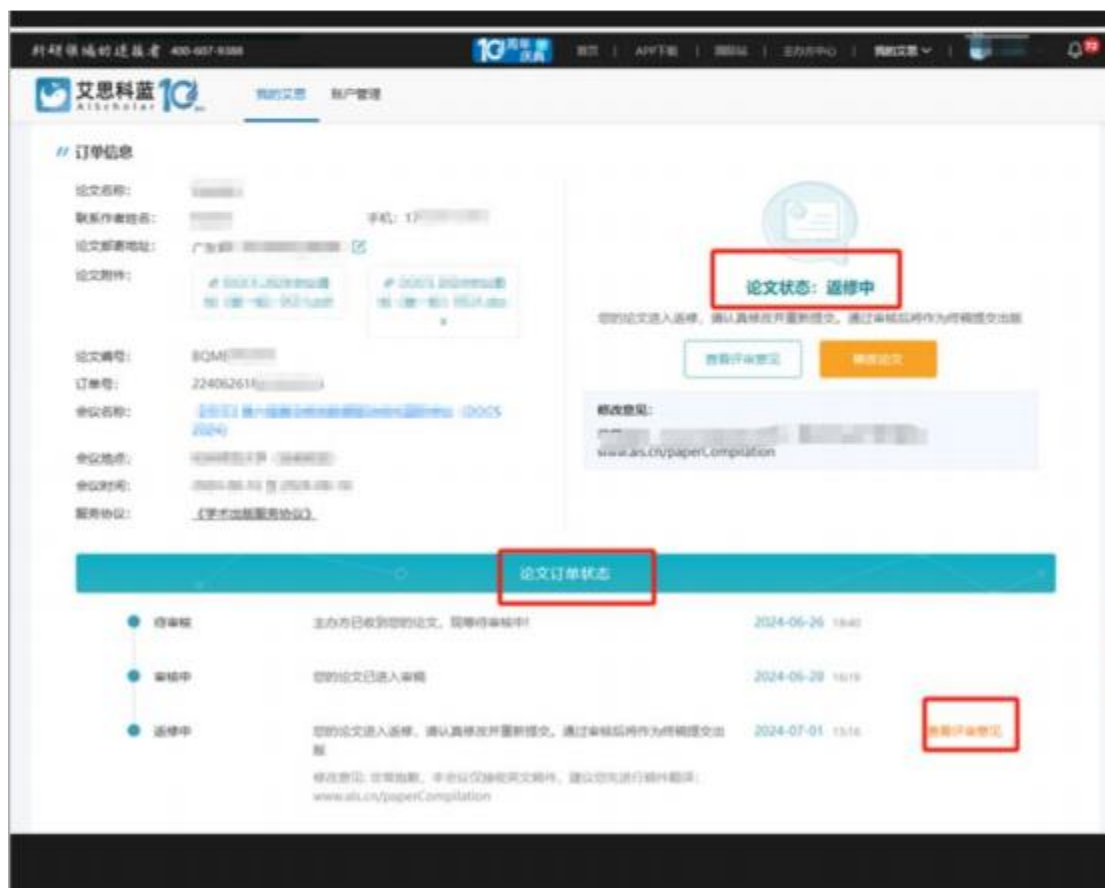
科研领域的进取者 400-607-9388

首页 | APP下载 | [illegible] | 主办方中心 | 我的投稿

艾思科蓝 AIScholar 10

我的投稿　账户管理

订单信息

论文名称: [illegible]
联系作者姓名: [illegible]　手机: 1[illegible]
论文邮寄地址: 广东省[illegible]
论文附件: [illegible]　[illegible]

论文编号: BQME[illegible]
订单号: 22406261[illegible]
会议名称: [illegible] (DOCS 2024)
会议地点: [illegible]
会议时间: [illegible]
服务协议: 《学术出版服务协议》

论文状态：返修中

您的论文进入返修，请认真修改并重新提交，通过审核后将作为终稿提交出版

查看评审意见　修改论文

修改意见:
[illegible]
www.ais.cn/paperCompilation

论文订单状态

待审稿　主办方已收到您的论文，限期待审核中!　2024-06-26 18:40

审稿中　您的论文已进入审稿　2024-06-28 16:19

返修中　您的论文进入返修，请认真修改并重新提交，通过审核后将作为终稿提交出版　2024-07-01 15:16　查看评审意见

修改意见: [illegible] www.ais.cn/paperCompilation